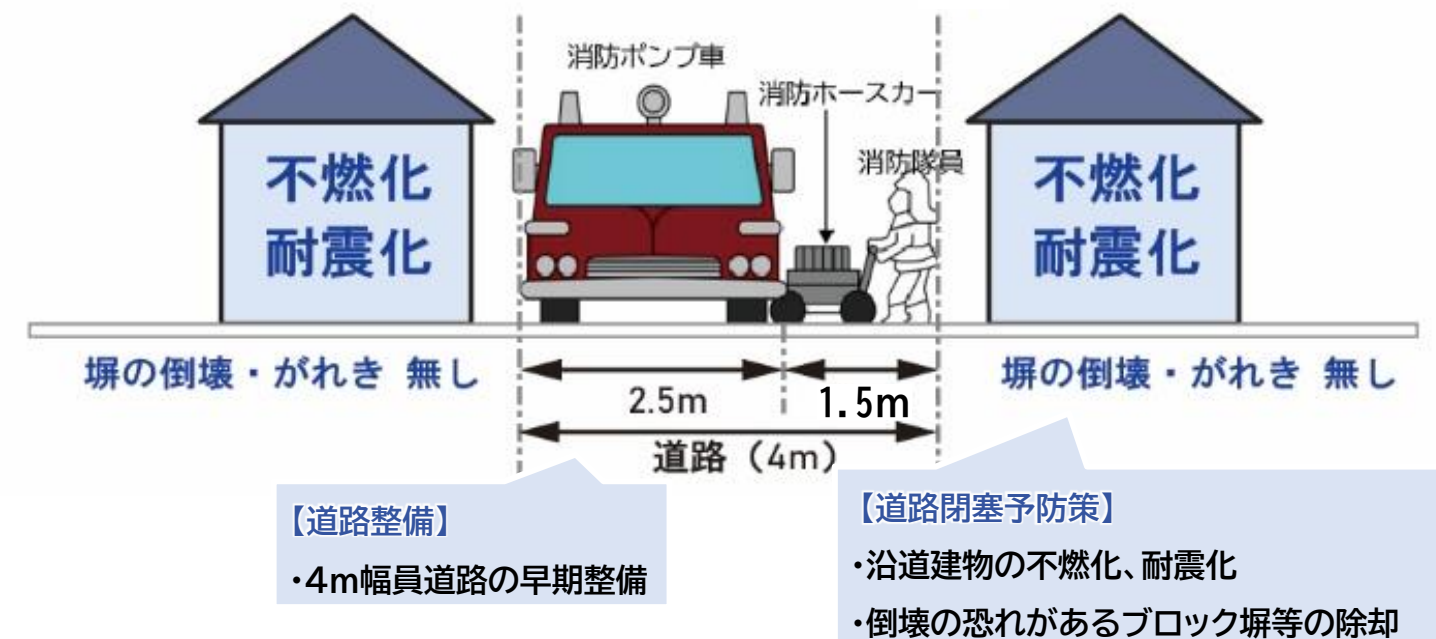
消防ポンプ車

消防ホースカー

消防隊員

不燃化
耐震化

不燃化
耐震化

塀の倒壊・がれき 無し

塀の倒壊・がれき 無し

2.5m

1.5m

道路（4m）

【道路整備】
・4m幅員道路の早期整備

【道路閉塞予防策】
・沿道建物の不燃化、耐震化
・倒壊の恐れがあるブロック塀等の除却